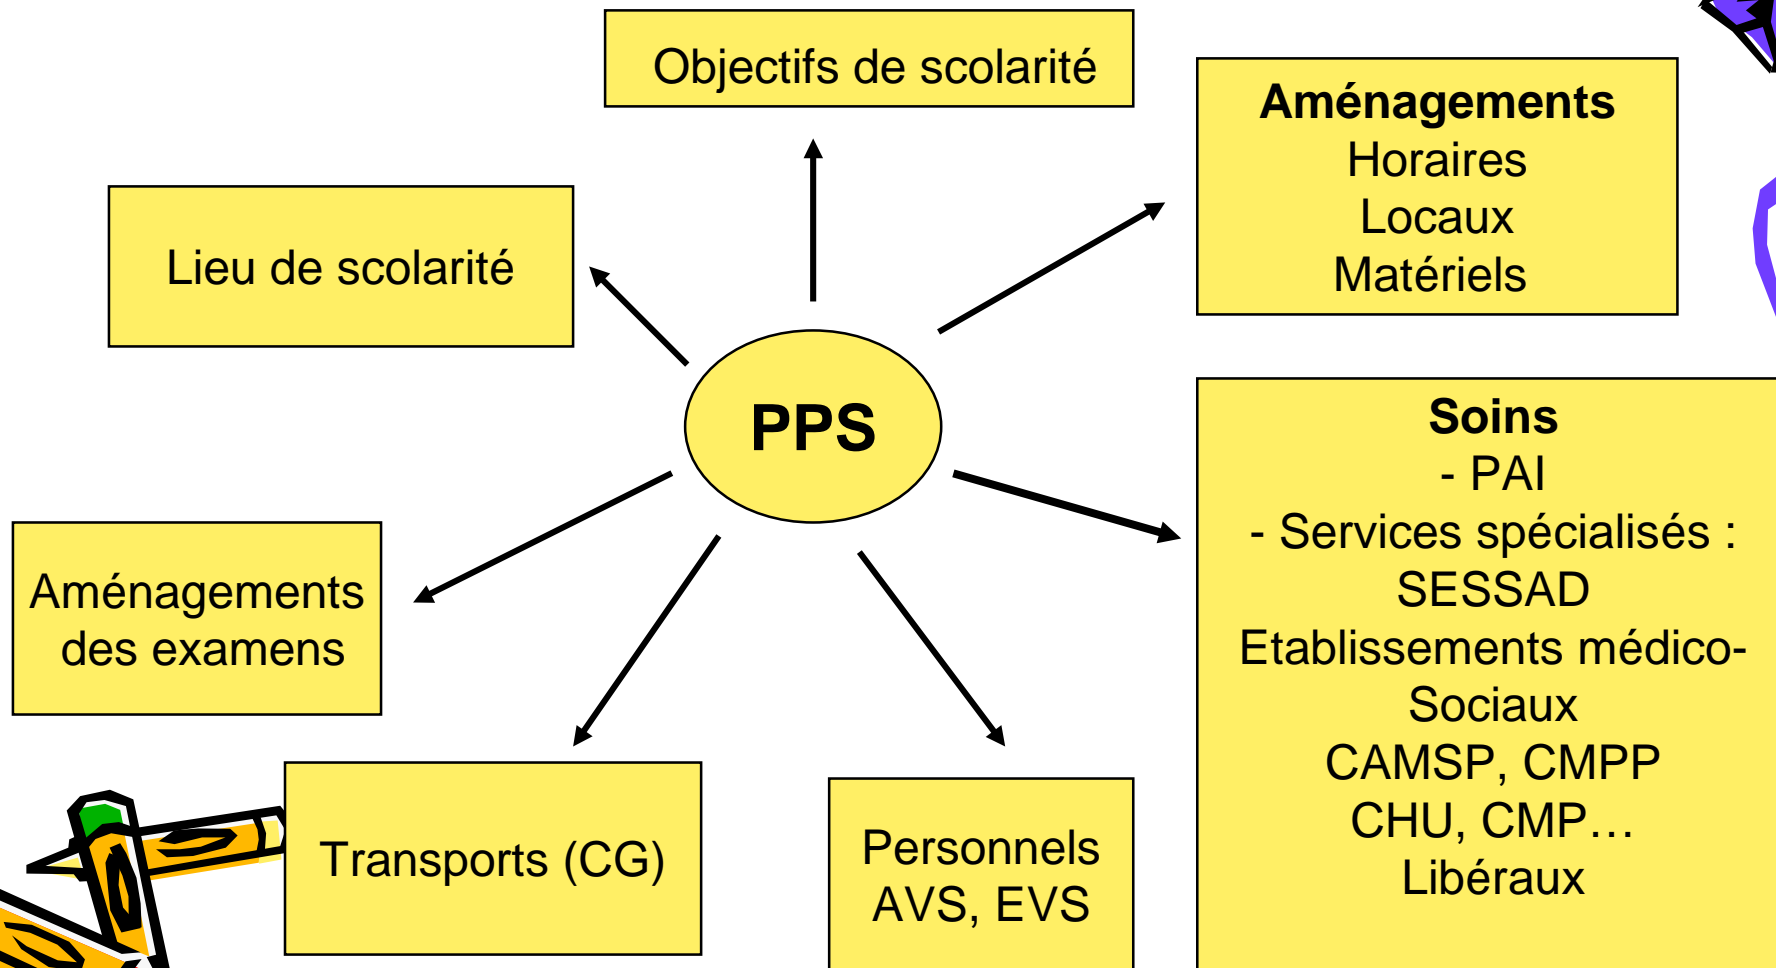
Objectifs de scolarité

Lieu de scolarité

Aménagements
Horaires
Locaux
Matériels

PPS

Soins
- PAI
- Services spécialisés :
SESSAD
Etablissements médico-Sociaux
CAMSP, CMPP
CHU, CMP…
Libéraux

Aménagements des examens

Transports (CG)

Personnels
AVS, EVS